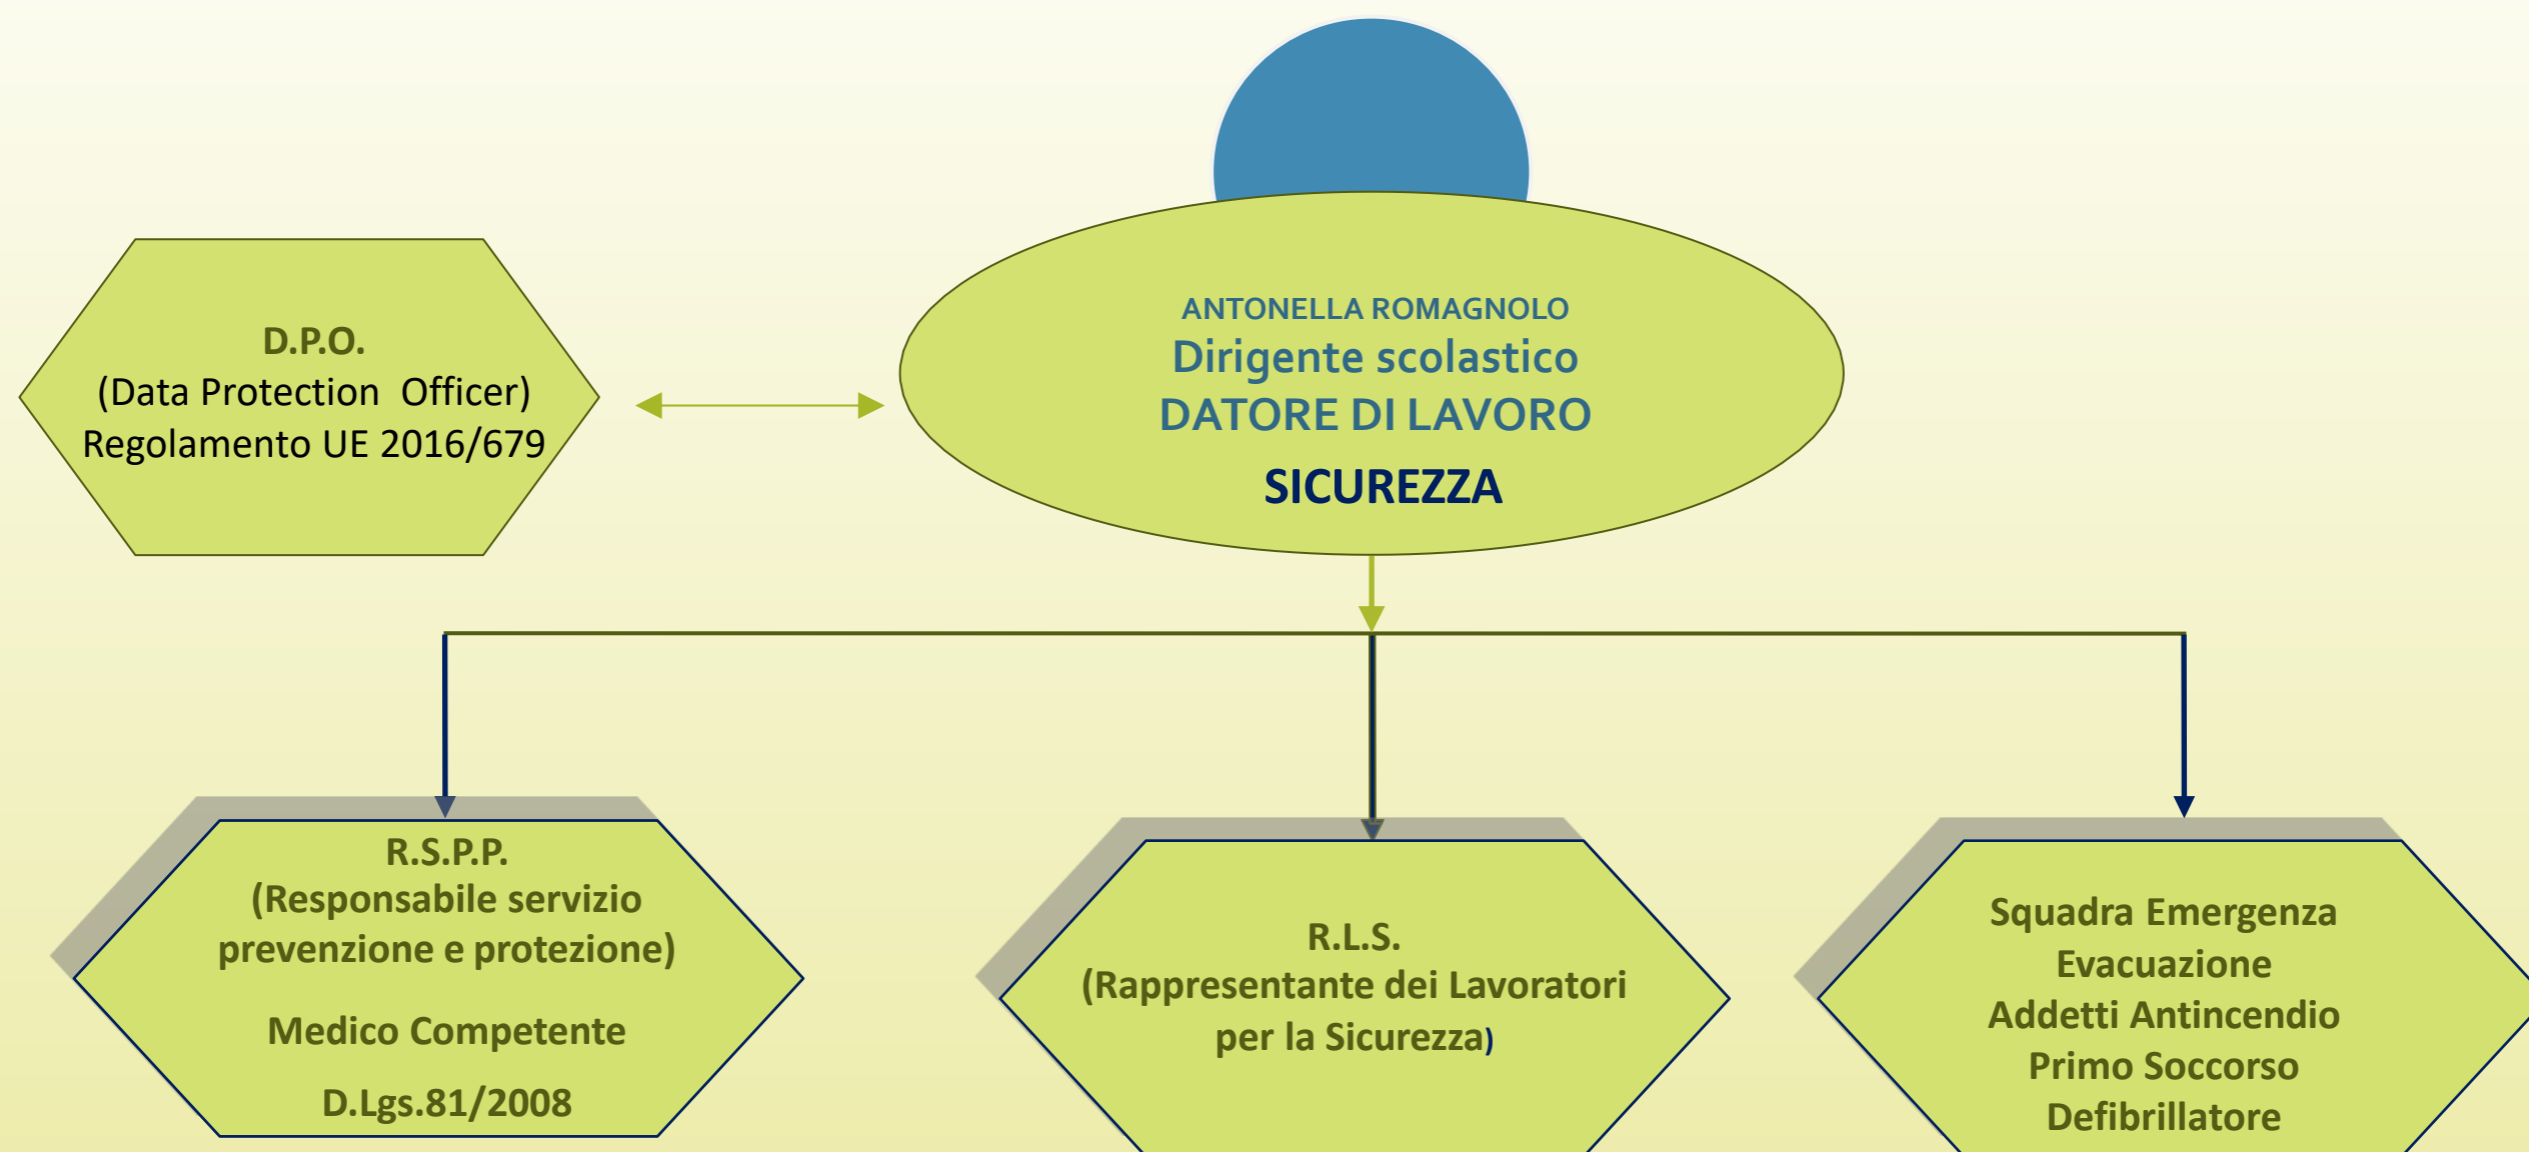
D.P.O.
(Data Protection Officer)
Regolamento UE 2016/679

ANTONELLA ROMAGNOLO
Dirigente scolastico
DATORE DI LAVORO
SICUREZZA

R.S.P.P.
(Responsabile servizio prevenzione e protezione)
Medico Competente
D.Lgs.81/2008

R.L.S.
(Rappresentante dei Lavoratori per la Sicurezza)

Squadra Emergenza
Evacuazione
Addetti Antincendio
Primo Soccorso
Defibrillatore